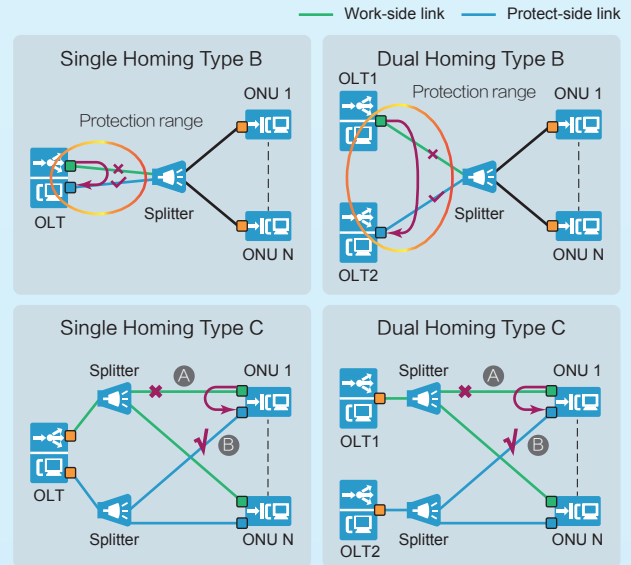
Work-side link Protect-side link

Single Homing Type B

Protection range

OLT

Splitter

ONU 1

ONU N

Dual Homing Type B

OLT1

Protection range

ONU 1

Splitter

OLT2

ONU N

Single Homing Type C

Splitter

A

ONU 1

B

OLT

Splitter

ONU N

Dual Homing Type C

Splitter

A

ONU 1

OLT1

B

OLT2

Splitter

ONU N